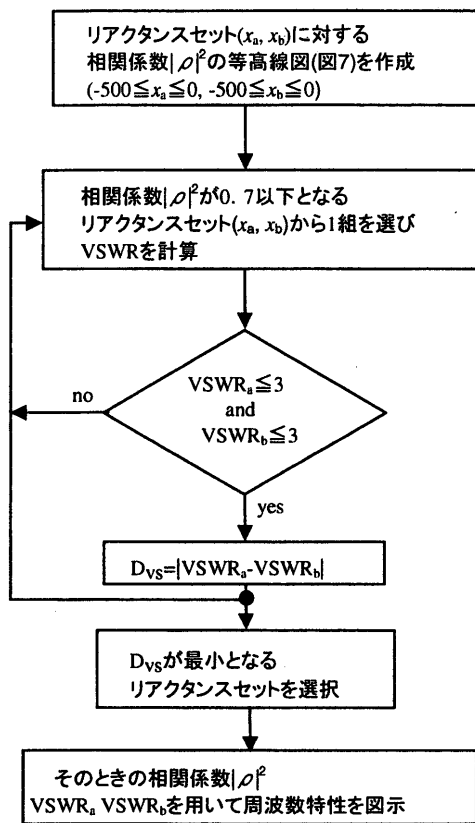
リアクタンスセット$(x_a, x_b)$に対する相関係数$|\rho|^2$の等高線図(図7)を作成 $(-500 \leqq x_a \leqq 0, -500 \leqq x_b \leqq 0)$

相関係数$|\rho|^2$が0. 7以下となるリアクタンスセット$(x_a, x_b)$から1組を選びVSWRを計算

$VSWR_a \leqq 3$ and $VSWR_b \leqq 3$

no

yes

$D_{VS}=|VSWR_a-VSWR_b|$

$D_{VS}$が最小となるリアクタンスセットを選択

そのときの相関係数$|\rho|^2$ $VSWR_a$ $VSWR_b$を用いて周波数特性を図示